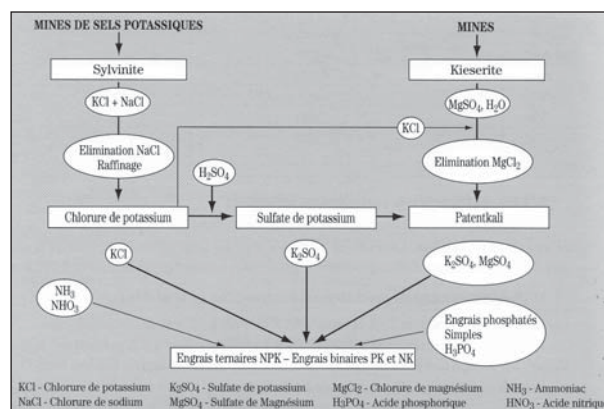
MINES DE SELS POTASSIQUES

MINES

Sylvinite

Kieserite

KCl + NaCl

$MgSO_4, H_2O$

KCl

Elimination NaCl Raffinage

Elimination $MgCl_2$

$H_2SO_4$

Chlorure de potassium

Sulfate de potassium

Patentkali

KCl

$K_2SO_4$

$K_2SO_4$, $MgSO_4$

$NH_3$
$NHO_3$

Engrais phosphatés Simples $H_3PO_4$

Engrais ternaires NPK – Engrais binaires PK et NK

KCl - Chlorure de potassium
NaCl - Chlorure de sodium
$K_2SO_4$ - Sulfate de potassium
$MgSO_4$ - Sulfate de Magnésium
$MgCl_2$ - Chlorure de magnésium
$H_3PO_4$ - Acide phosphorique
$NH_3$ - Ammoniac
$HNO_3$ - Acide nitrique